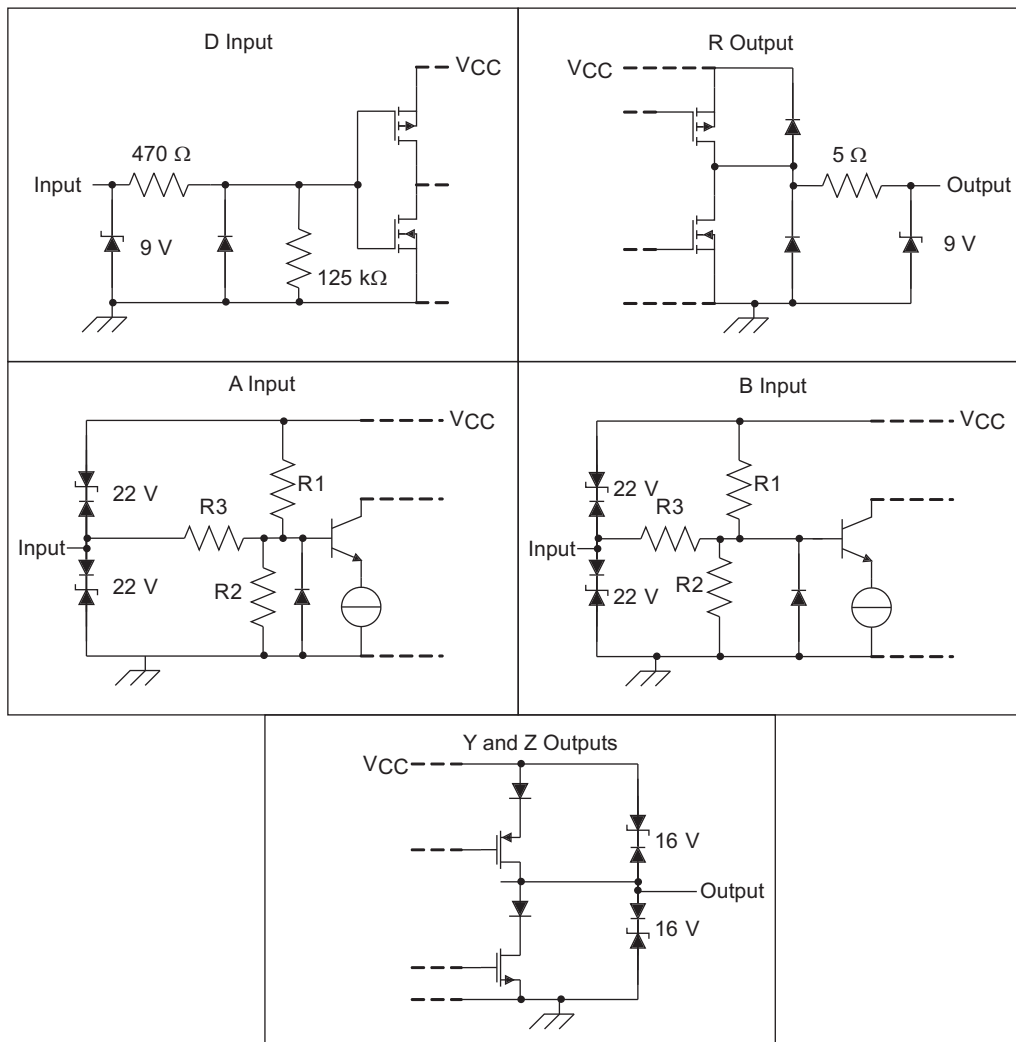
D Input
$V_{CC}$
470 Ω
Input
9 V
125 kΩ

R Output
$V_{CC}$
5 Ω
Output
9 V

A Input
$V_{CC}$
22 V
R1
R3
Input
22 V
R2

B Input
$V_{CC}$
22 V
R1
R3
Input
R2
22 V

Y and Z Outputs
$V_{CC}$
16 V
Output
16 V